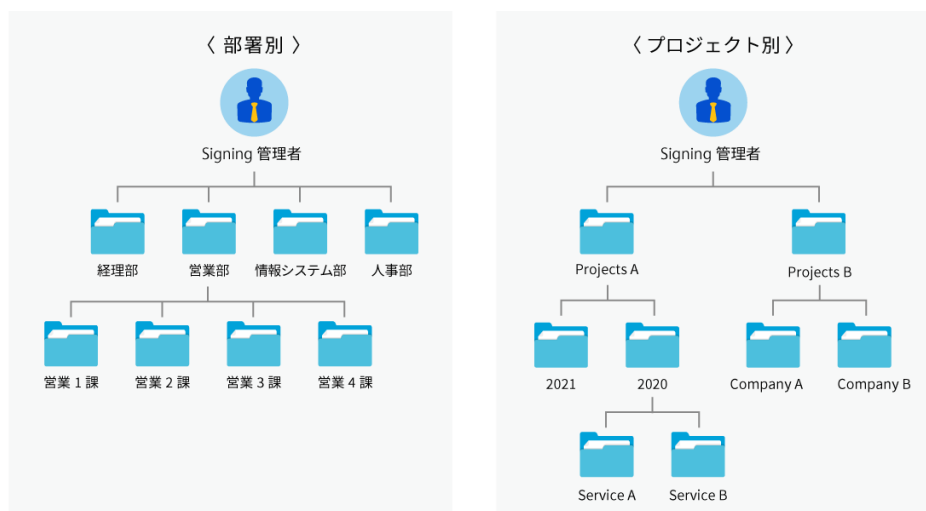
〈 部署別 〉

Signing 管理者

経理部
営業部
情報システム部
人事部

営業 1 課
営業 2 課
営業 3 課
営業 4 課

〈 プロジェクト別 〉

Signing 管理者

Projects A
Projects B

2021
2020
Company A
Company B

Service A
Service B